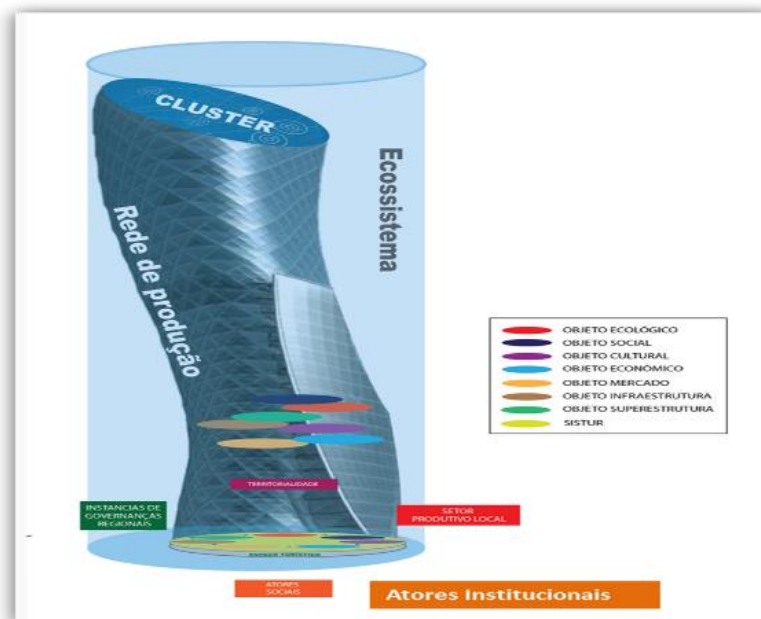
CLUSTER

Ecossistema

Rede de produção

OBJETO ECOLÓGICO
OBJETO SOCIAL
OBJETO CULTURAL
OBJETO ECONÔMICO
OBJETO MERCADO
OBJETO INFRAESTRUTURA
OBJETO SUPERESTRUTURA
SISTUR

TERRITORIALIDADE

INSTANCIAS DE GOVERNANÇAS REGIONAIS

SETOR PRODUTIVO LOCAL

ESPAÇO TURÍSTICO

ATORES SOCIAIS

Atores Institucionais